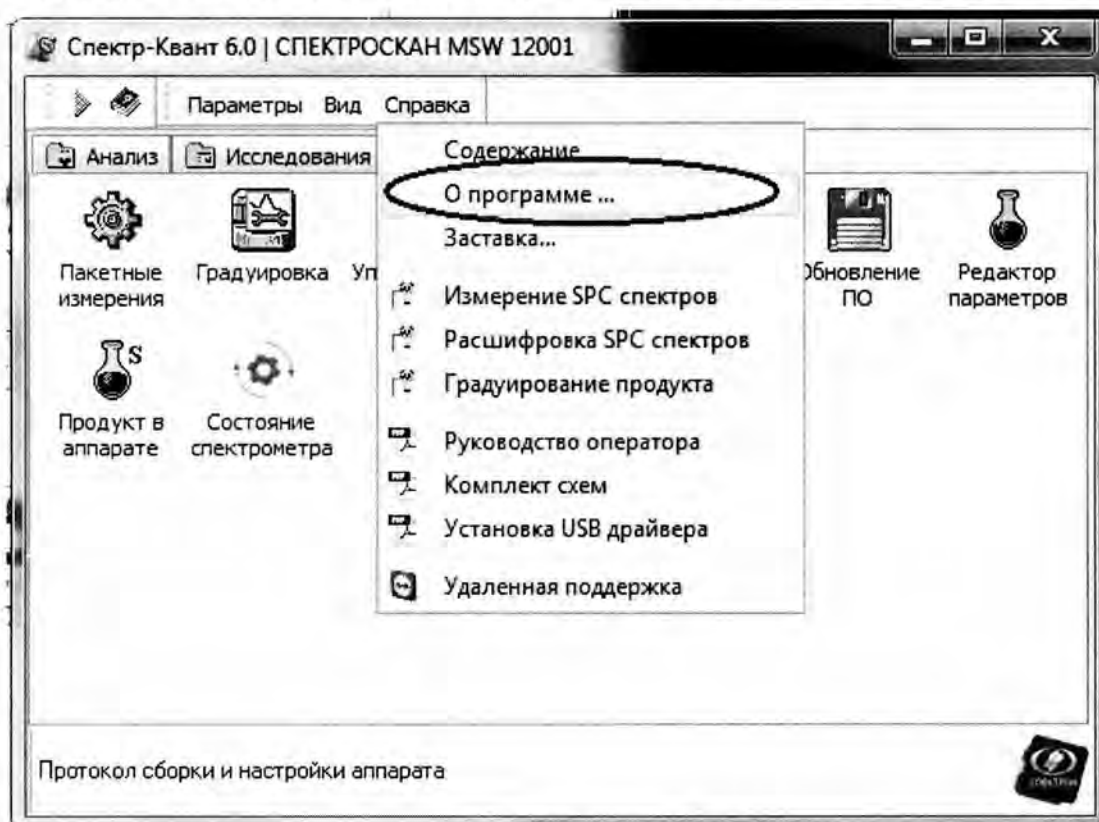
Спектр-Квант 6.0 | СПЕКТРОСКАН MSW 12001

Параметры Вид Справка

Анализ Исследования

Содержание
О программе ...
Заставка...
Измерение SPC спектров
Расшифровка SPC спектров
Градуирование продукта
Руководство оператора
Комплект схем
Установка USB драйвера
Удаленная поддержка

Пакетные измерения
Градуировка
Уп
Обновление ПО
Редактор параметров
Продукт в аппарате
Состояние спектрометра

Протокол сборки и настройки аппарата